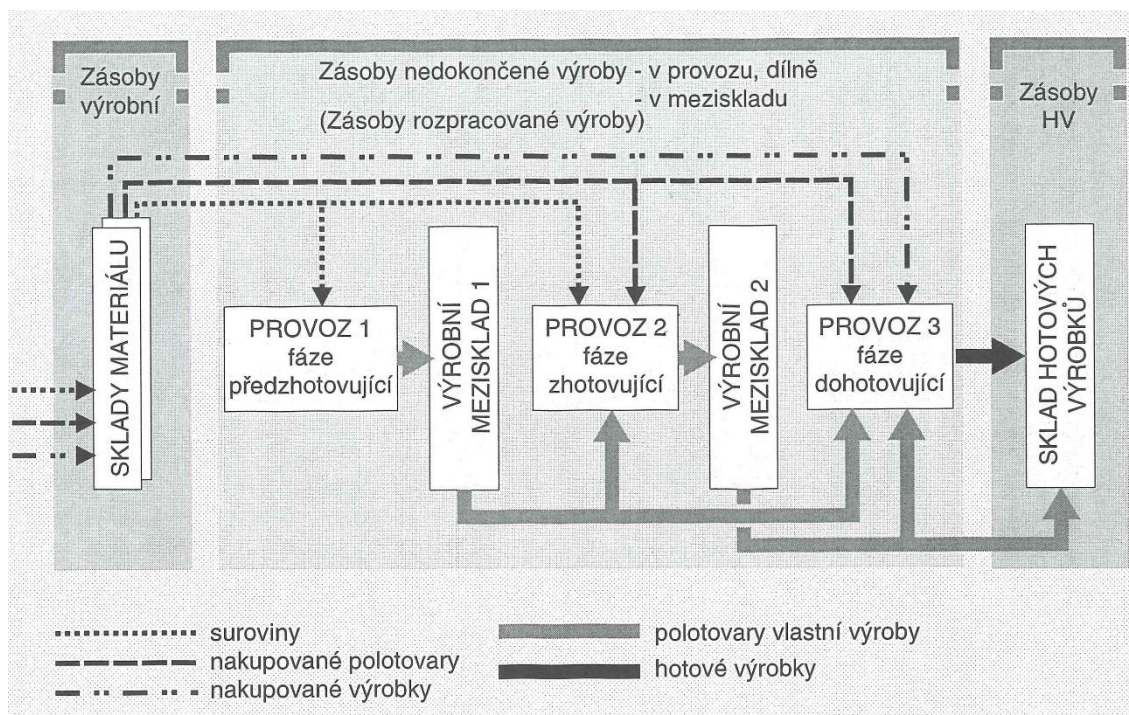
Zásoby výrobní

Zásoby nedokončené výroby - v provozu, dílně
- v meziskladu
(Zásoby rozpracované výroby)

Zásoby HV

SKLADY MATERIÁLU

PROVOZ 1
fáze
předzhotovující

VÝROBNÍ MEZISKLAD 1

PROVOZ 2
fáze
zhotovující

VÝROBNÍ MEZISKLAD 2

PROVOZ 3
fáze
dohotovující

SKLAD HOTOVÝCH VÝROBKŮ

suroviny
nakupované polotovary
nakupované výrobky
polotovary vlastní výroby
hotové výrobky